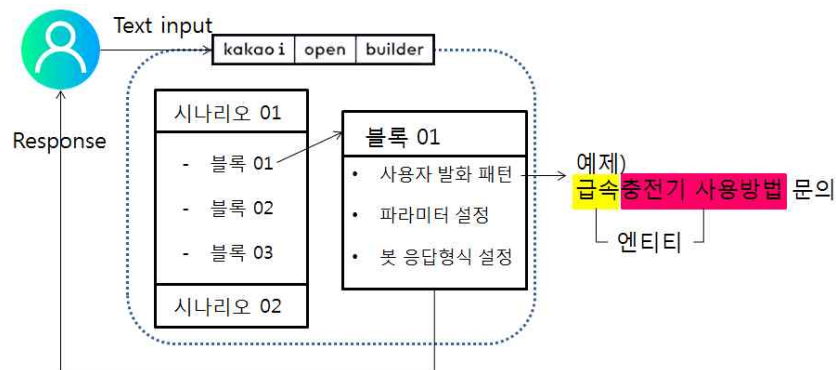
Text input

kakao i | open | builder

Response

시나리오 01

- 블록 01
- 블록 02
- 블록 03

시나리오 02

블록 01

• 사용자 발화 패턴
• 파라미터 설정
• 봇 응답형식 설정

예제)
급속충전기 사용방법 문의

엔티티